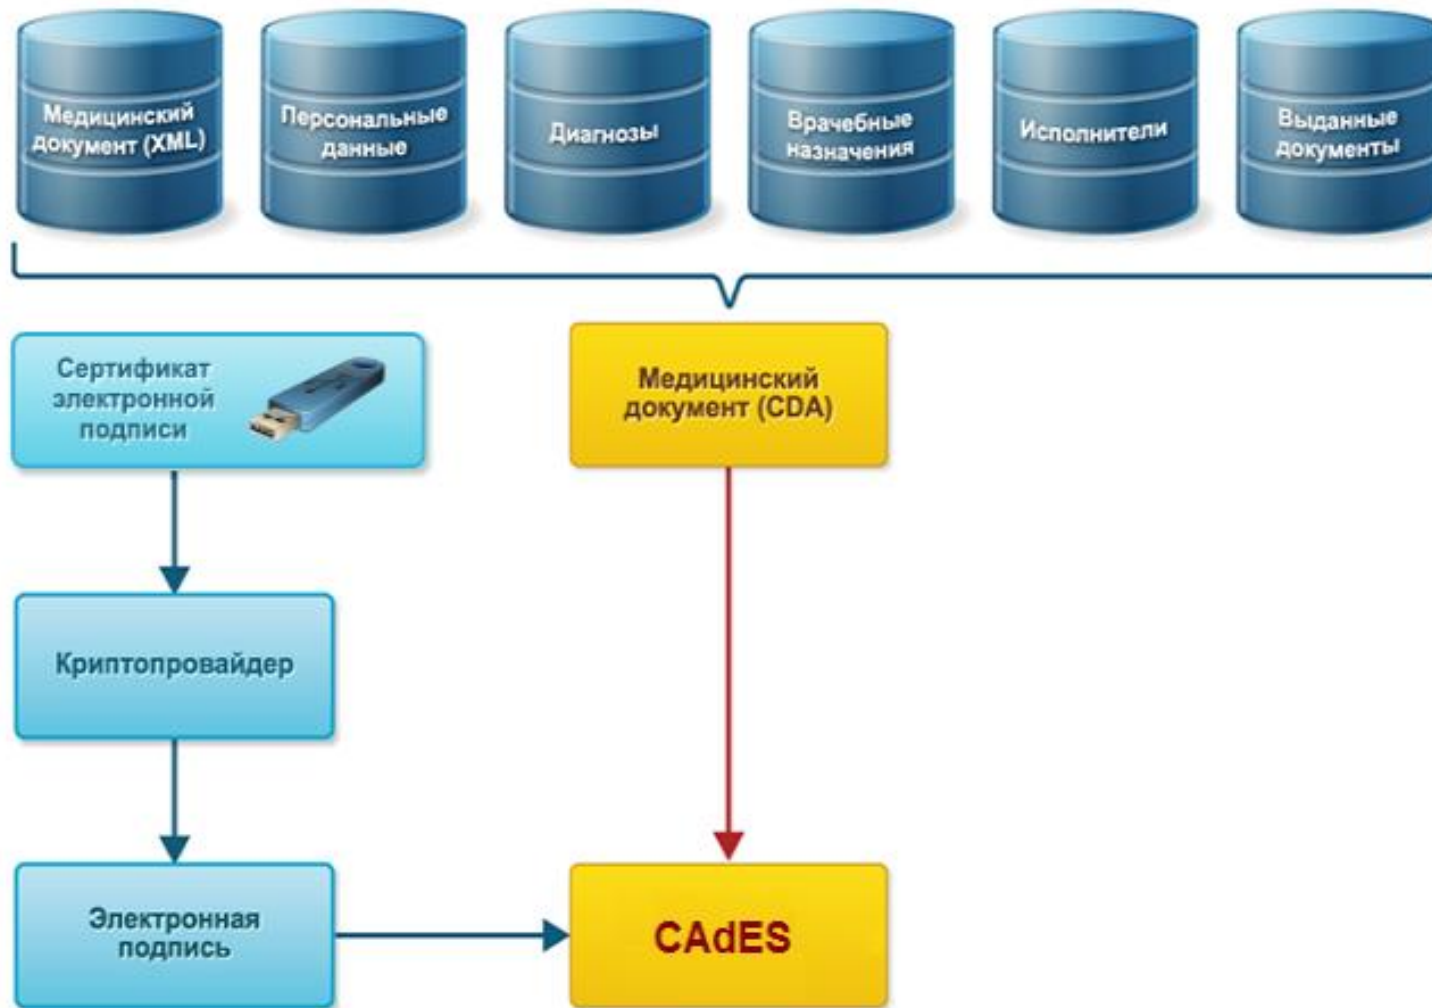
Медицинский документ (XML)

Персональные данные

Диагнозы

Врачебные назначения

Исполнители

Выданные документы

Сертификат электронной подписи

Медицинский документ (CDA)

Криптопровайдер

Электронная подпись

CAdES